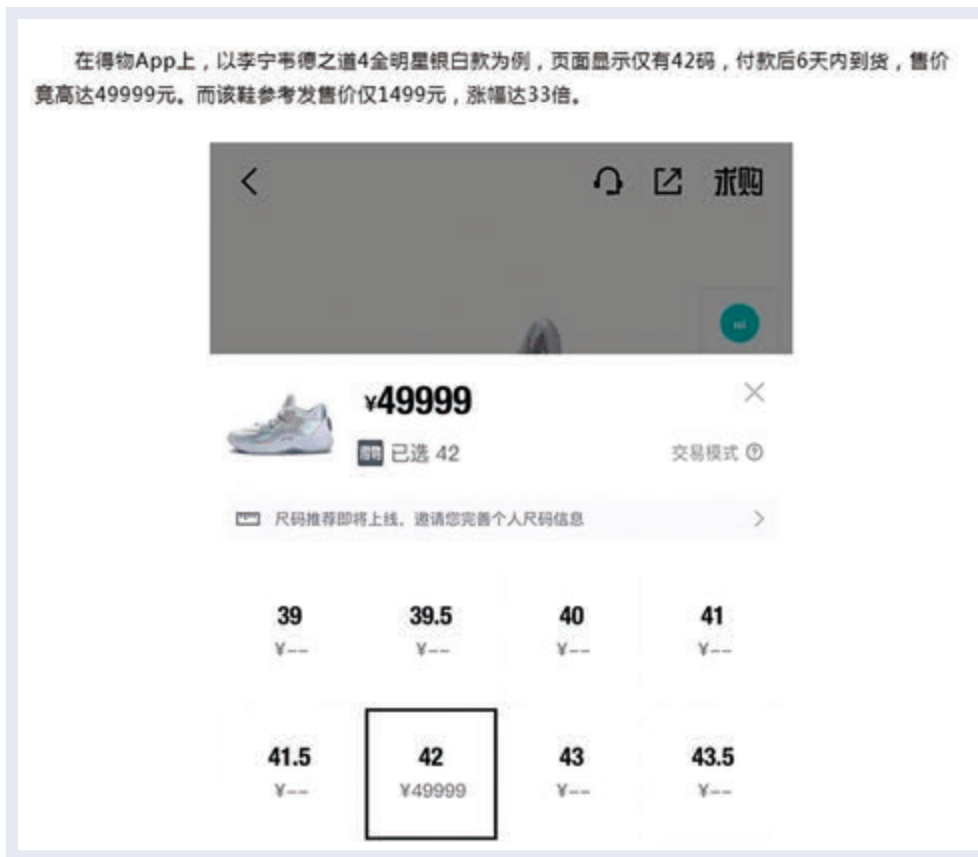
在得物App上，以李宁韦德之道4全明星银白款为例，页面显示仅有42码，付款后6天内到货，售价竟高达49999元。而该鞋参考发售价仅1499元，涨幅达33倍。

求购

¥49999

已选 42

交易模式

尺码推荐即将上线，邀请您完善个人尺码信息

| 39 | 39.5 | 40 | 41 |
|---|---|---|---|
| ¥-- | ¥-- | ¥-- | ¥-- |
| 41.5 | 42 | 43 | 43.5 |
| ¥-- | ¥49999 | ¥-- | ¥-- |